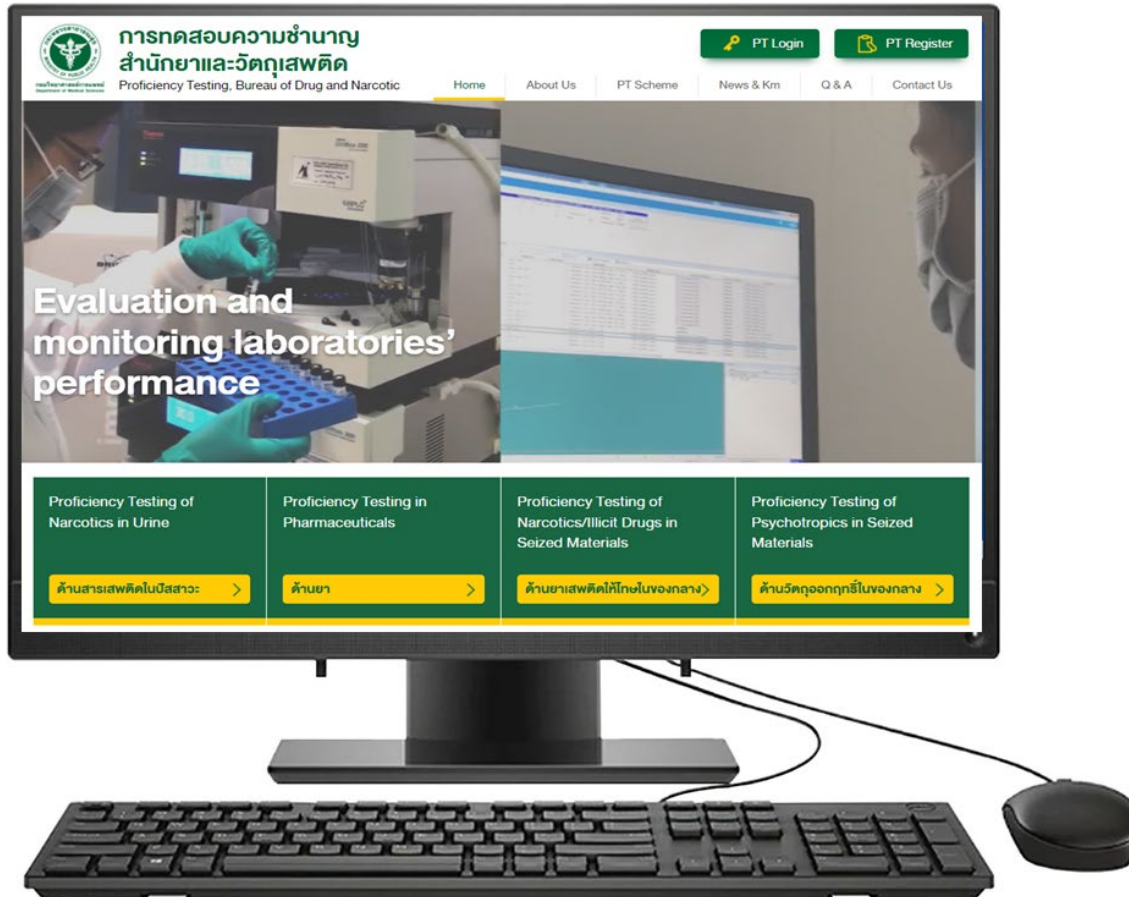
การทดสอบความชำนาญ
สำนักยาและวัตถุเสพติด
Proficiency Testing, Bureau of Drug and Narcotic

PT Login
PT Register

Home
About Us
PT Scheme
News & Km
Q & A
Contact Us

Evaluation and monitoring laboratories' performance

Proficiency Testing of Narcotics in Urine
ด้านสารเสพติดในปัสสาวะ

Proficiency Testing in Pharmaceuticals
ด้านยา

Proficiency Testing of Narcotics/Illicit Drugs in Seized Materials
ด้านยาเสพติดให้โทษในของกลาง

Proficiency Testing of Psychotropics in Seized Materials
ด้านวัตถุออกฤทธิ์ในของกลาง